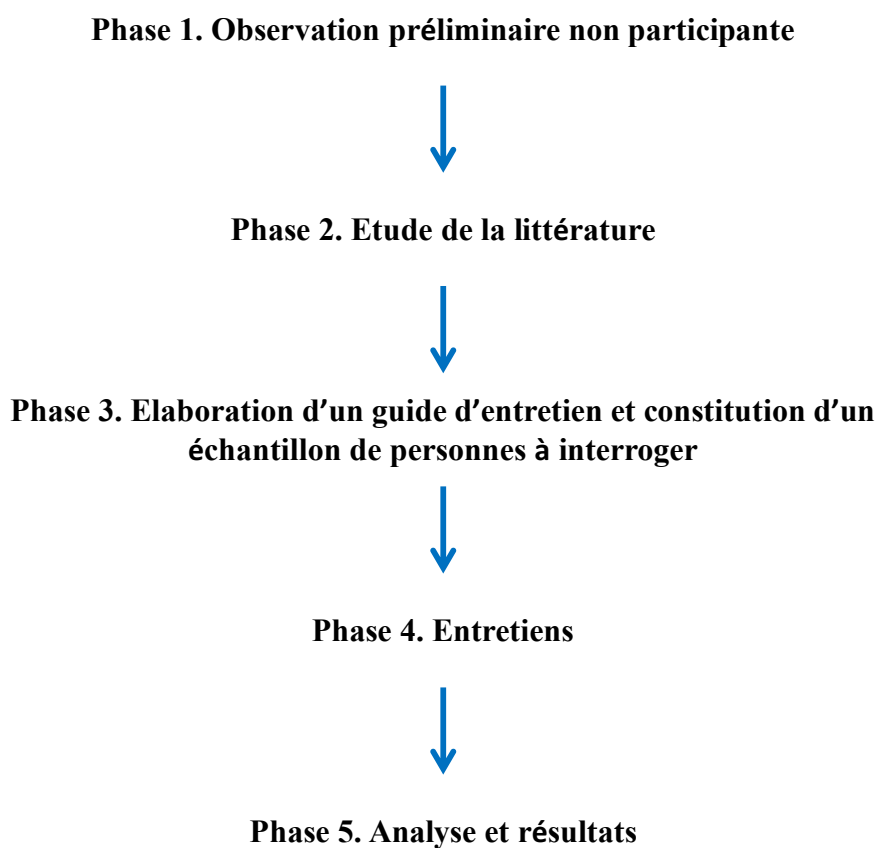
Phase 1. Observation préliminaire non participante

Phase 2. Etude de la littérature

Phase 3. Elaboration d’un guide d’entretien et constitution d’un échantillon de personnes à interroger

Phase 4. Entretiens

Phase 5. Analyse et résultats